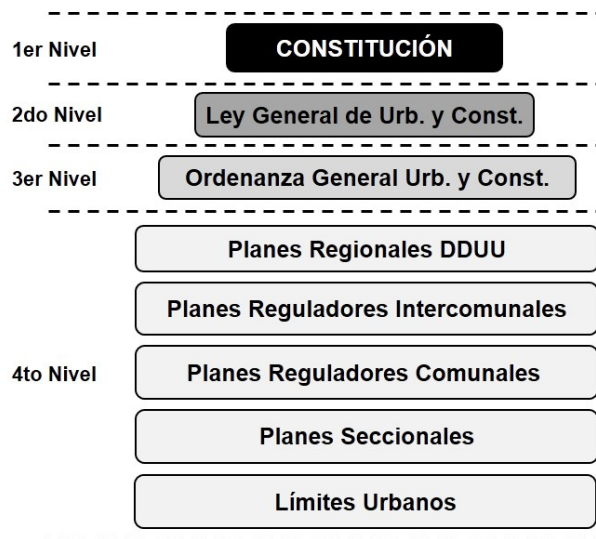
1er Nivel

CONSTITUCIÓN

2do Nivel

Ley General de Urb. y Const.

3er Nivel

Ordenanza General Urb. y Const.

4to Nivel

Planes Regionales DDUU

Planes Reguladores Intercomunales

Planes Reguladores Comunales

Planes Seccionales

Límites Urbanos